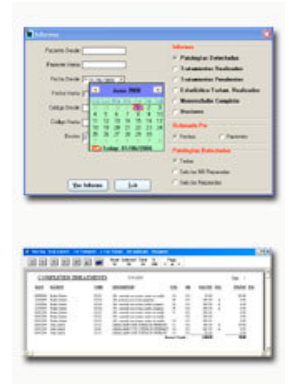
Informes

Paciente Desde

Paciente Hasta

Fecha Desde

Fecha Hasta

Codigo Desde

Codigo Hasta

Doctor

Junio 2006

Today: 01/06/2006

Ver Informe

Salir

Informes

Patologías Detectadas

Tratamientos Realizados

Tratamientos Pendientes

Estadística Fechas Realizados

Mensualidades Completo

Doctores

Ordenado Por

Fechas

Pacientes

Patologías Detectadas

Todas

Solo las NO Reparadas

Solo las Reparadas

COMPLETED TREATMENTS

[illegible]